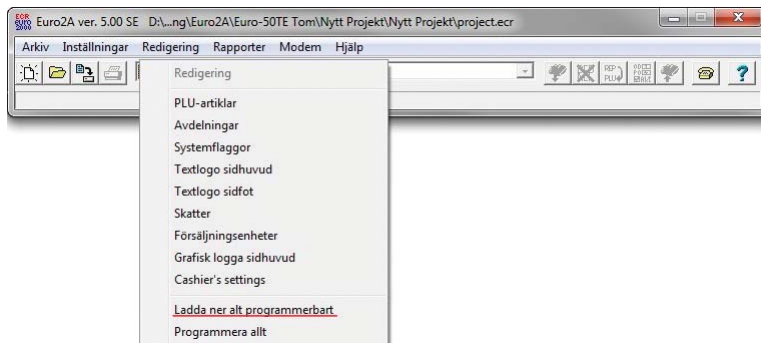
ECR EURO 2000 Euro2A ver. 5.00 SE D:\...ng\Euro2A\Euro-50TE Tom\Nytt Projekt\Nytt Projekt\project.ecr

Arkiv Inställningar Redigering Rapporter Modem Hjälp

REP PLU

?

Redigering

PLU-artiklar

Avdelningar

Systemflaggor

Textlogo sidhuvud

Textlogo sidfot

Skatter

Försäljningsenheter

Grafisk logga sidhuvud

Cashier's settings

Ladda ner alt programmerbart

Programmera allt